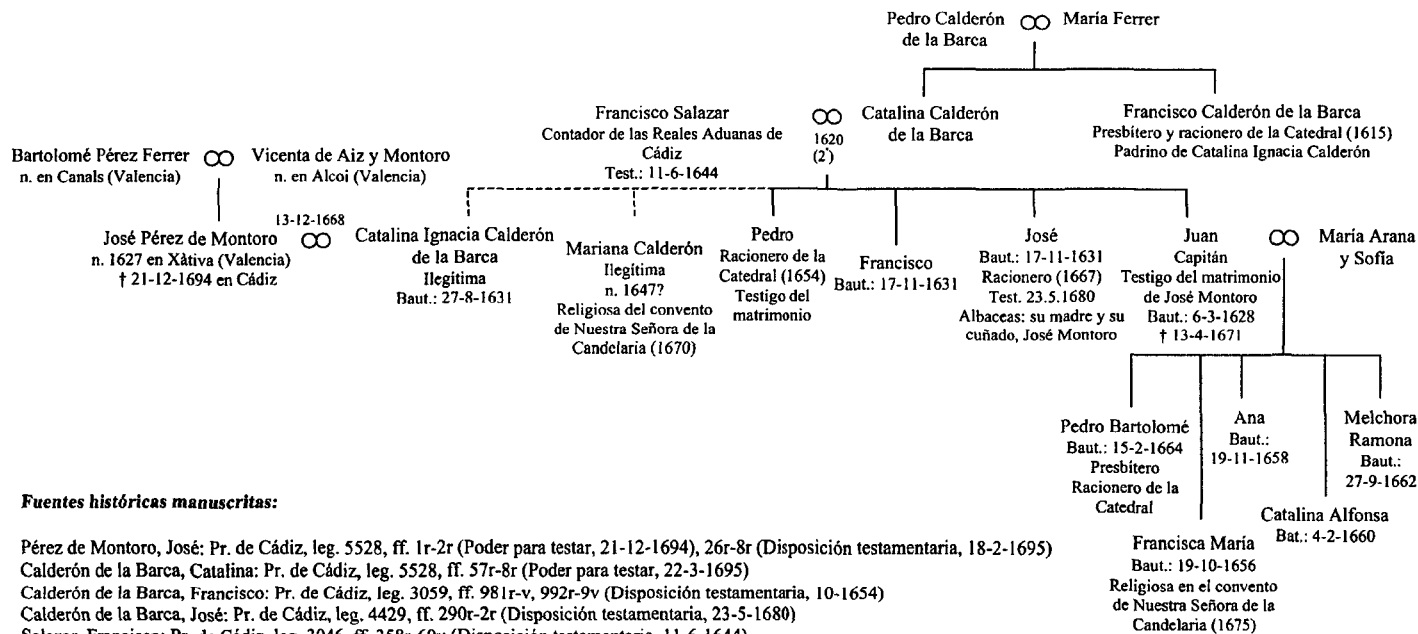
Pedro Calderón de la Barca ∞ María Ferrer

Francisco Salazar
Contador de las Reales Aduanas de Cádiz
Test.: 11-6-1644

∞ 1620 (2ª)

Catalina Calderón de la Barca

Francisco Calderón de la Barca
Presbítero y racionero de la Catedral (1615)
Padrino de Catalina Ignacia Calderón

Bartolomé Pérez Ferrer
n. en Canals (Valencia)

∞

Vicenta de Aiz y Montoro
n. en Alcoi (Valencia)

13-12-1668

José Pérez de Montoro
n. 1627 en Xàtiva (Valencia)
† 21-12-1694 en Cádiz

∞

Catalina Ignacia Calderón de la Barca
Ilegítima
Baut.: 27-8-1631

Mariana Calderón
Ilegítima
n. 1647?
Religiosa del convento de Nuestra Señora de la Candelaria (1670)

Pedro
Racionero de la Catedral (1654)
Testigo del matrimonio

Francisco
Baut.: 17-11-1631

José
Baut.: 17-11-1631
Racionero (1667)
Test. 23.5.1680
Albaceas: su madre y su cuñado, José Montoro

Juan
Capitán
Testigo del matrimonio de José Montoro
Baut.: 6-3-1628
† 13-4-1671

∞

María Arana y Sofía

Pedro Bartolomé
Baut.: 15-2-1664
Presbítero
Racionero de la Catedral

Ana
Baut.: 19-11-1658

Melchora Ramona
Baut.: 27-9-1662

Catalina Alfonsa
Bat.: 4-2-1660

Francisca María
Baut.: 19-10-1656
Religiosa en el convento de Nuestra Señora de la Candelaria (1675)

Fuentes históricas manuscritas:

Pérez de Montoro, José: Pr. de Cádiz, leg. 5528, ff. 1r-2r (Poder para testar, 21-12-1694), 26r-8r (Disposición testamentaria, 18-2-1695)
Calderón de la Barca, Catalina: Pr. de Cádiz, leg. 5528, ff. 57r-8r (Poder para testar, 22-3-1695)
Calderón de la Barca, Francisco: Pr. de Cádiz, leg. 3059, ff. 981r-v, 992r-9v (Disposición testamentaria, 10-1654)
Calderón de la Barca, José: Pr. de Cádiz, leg. 4429, ff. 290r-2r (Disposición testamentaria, 23-5-1680)
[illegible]